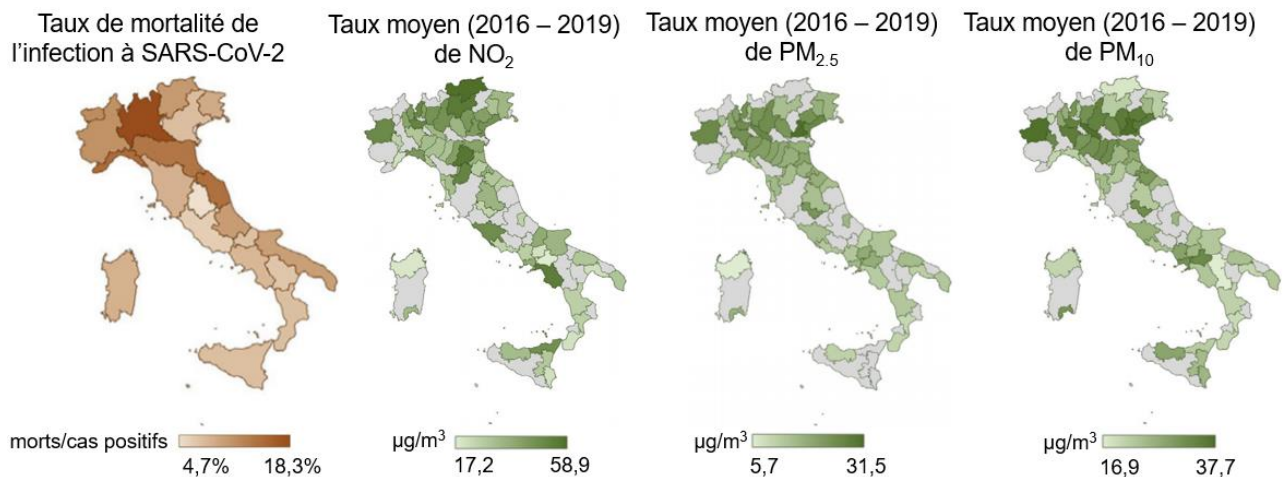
Taux de mortalité de l'infection à SARS-CoV-2

Taux moyen (2016 – 2019) de $NO_2$

Taux moyen (2016 – 2019) de $PM_{2.5}$

Taux moyen (2016 – 2019) de $PM_{10}$

morts/cas positifs
4,7% 18,3%

µg/m$^3$
17,2 58,9

µg/m$^3$
5,7 31,5

µg/m$^3$
16,9 37,7